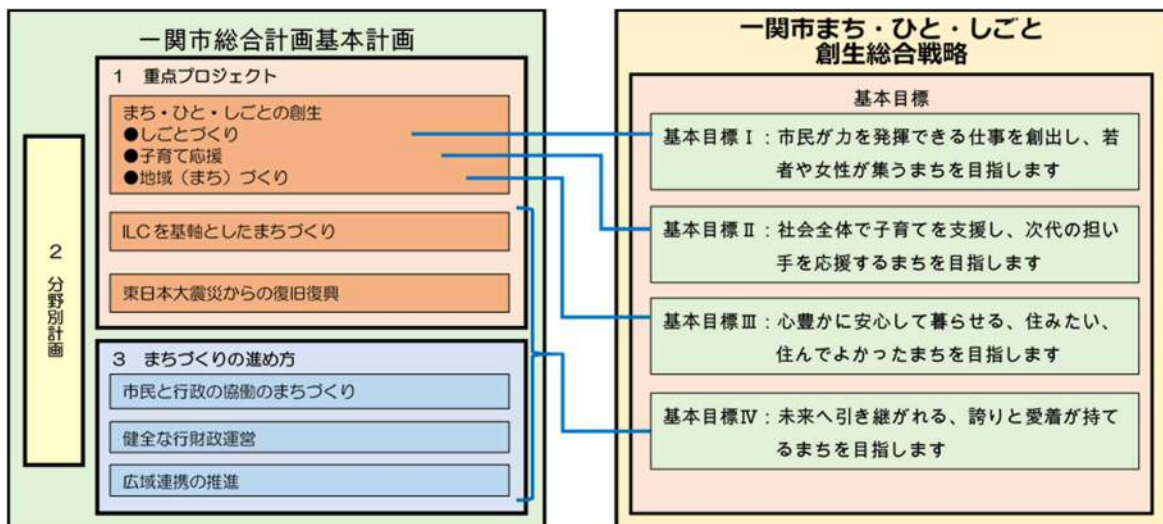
一関市総合計画基本計画

1　重点プロジェクト

まち・ひと・しごとの創生
●しごとづくり
●子育て応援
●地域（まち）づくり

ILCを基軸としたまちづくり

東日本大震災からの復旧復興

2
分野別計画

3　まちづくりの進め方

市民と行政の協働のまちづくり

健全な行財政運営

広域連携の推進

一関市まち・ひと・しごと
創生総合戦略

基本目標

基本目標Ⅰ：市民が力を発揮できる仕事を創出し、若者や女性が集うまちを目指します

基本目標Ⅱ：社会全体で子育てを支援し、次代の担い手を応援するまちを目指します

基本目標Ⅲ：心豊かに安心して暮らせる、住みたい、住んでよかったまちを目指します

基本目標Ⅳ：未来へ引き継がれる、誇りと愛着が持てるまちを目指します